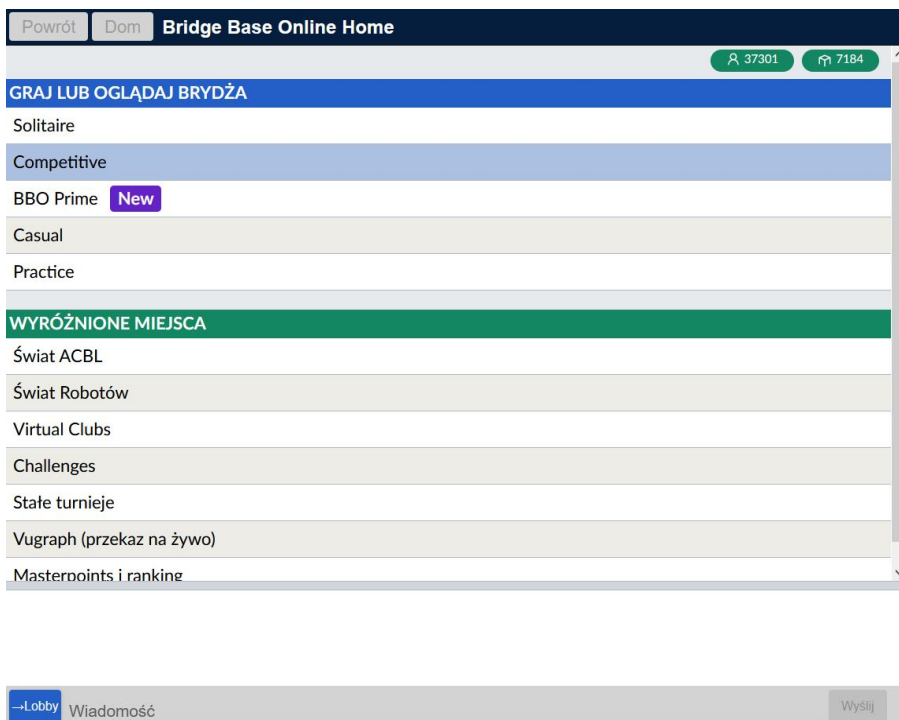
Powrót Dom **Bridge Base Online Home**

37301 7184

GRAJ LUB OGLĄDAJ BRYDŻA

Solitaire

Competitive

BBO Prime New

Casual

Practice

WYRÓŻNIONE MIEJSCA

Świat ACBL

Świat Robotów

Virtual Clubs

Challenges

Stałe turnieje

Vugraph (przekaz na żywo)

Masterpoints i ranking

→Lobby Wiadomość

Wyślij